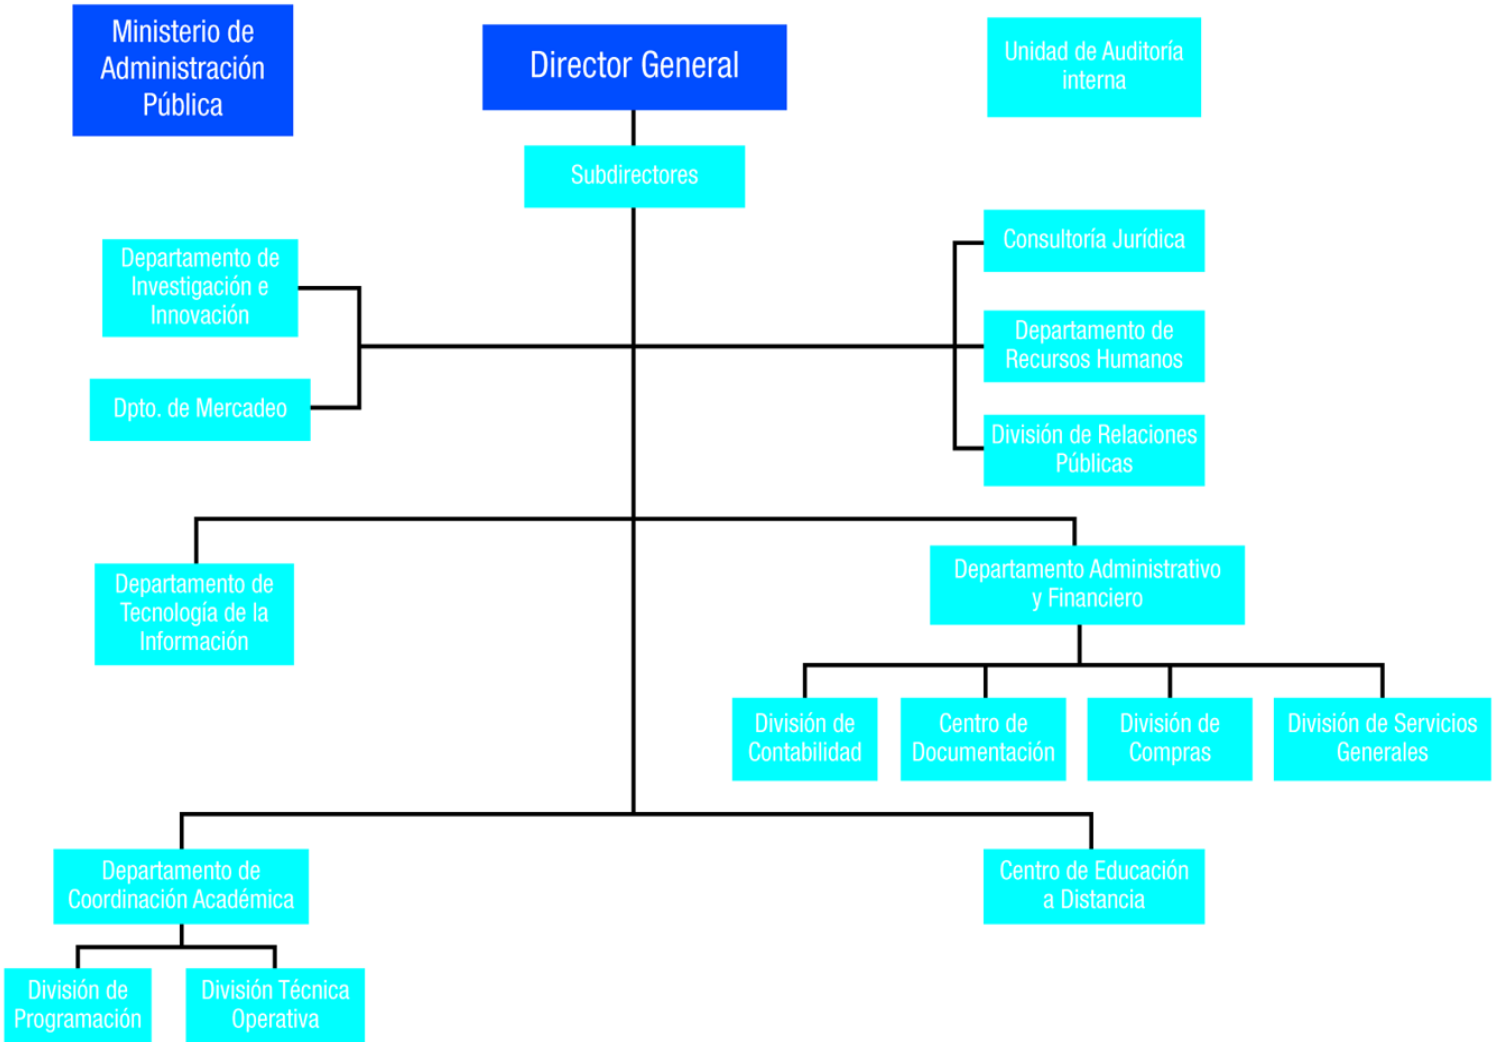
Ministerio de Administración Pública

Director General

Unidad de Auditoría interna

Subdirectores

Departamento de Investigación e Innovación

Dpto. de Mercadeo

Consultoría Jurídica

Departamento de Recursos Humanos

División de Relaciones Públicas

Departamento de Tecnología de la Información

Departamento Administrativo y Financiero

División de Contabilidad

Centro de Documentación

División de Compras

División de Servicios Generales

Departamento de Coordinación Académica

Centro de Educación a Distancia

División de Programación

División Técnica Operativa